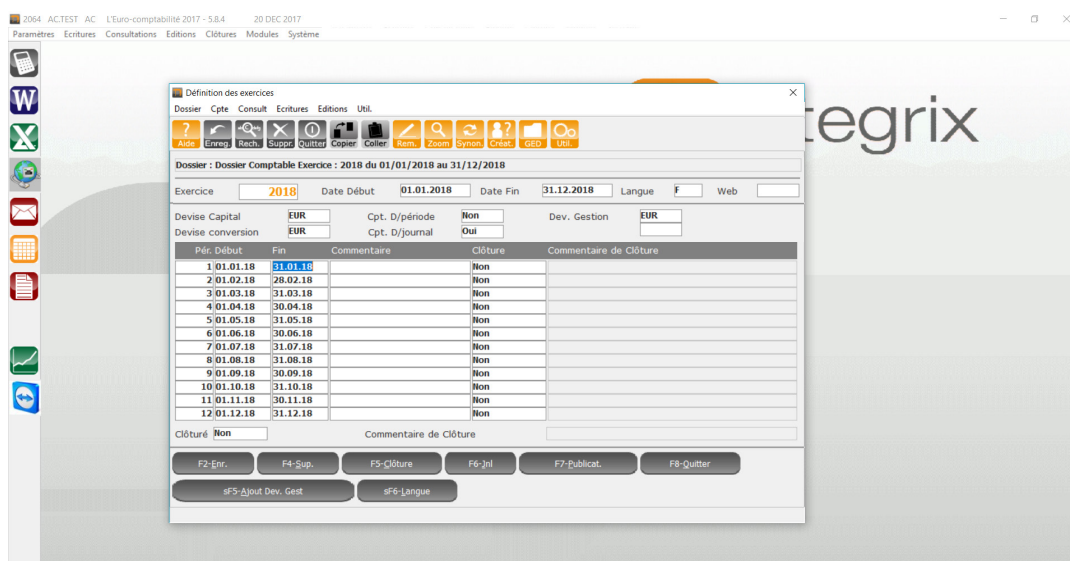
2064 AC.TEST AC L'Euro-comptabilité 2017 - 5.8.4 20 DEC 2017
Paramètres Ecritures Consultations Editions Clôtures Modules Système

tegrix

Définition des exercices
Dossier Cpte Consult Ecritures Editions Util.
Aide Enreg. Rech. Suppr. Quitter Copier Coller Rem. Zoom Synon. Créat. GED Util.

Dossier : Dossier Comptable Exercice : 2018 du 01/01/2018 au 31/12/2018

Exercice 2018 Date Début 01.01.2018 Date Fin 31.12.2018 Langue F Web

Devise Capital EUR Cpt. D/période Non Dev. Gestion EUR
Devise conversion EUR Cpt. D/journal Oui

| Pér. | Début | Fin | Commentaire | Clôture | Commentaire de Clôture |
|---|---|---|---|---|---|
| 1 | 01.01.18 | 31.01.18 | | Non | |
| 2 | 01.02.18 | 28.02.18 | | Non | |
| 3 | 01.03.18 | 31.03.18 | | Non | |
| 4 | 01.04.18 | 30.04.18 | | Non | |
| 5 | 01.05.18 | 31.05.18 | | Non | |
| 6 | 01.06.18 | 30.06.18 | | Non | |
| 7 | 01.07.18 | 31.07.18 | | Non | |
| 8 | 01.08.18 | 31.08.18 | | Non | |
| 9 | 01.09.18 | 30.09.18 | | Non | |
| 10 | 01.10.18 | 31.10.18 | | Non | |
| 11 | 01.11.18 | 30.11.18 | | Non | |
| 12 | 01.12.18 | 31.12.18 | | Non | |

Clôturé Non Commentaire de Clôture

F2-Enr. F4-Sup. F5-Clôture F6-Jnl F7-Publicat. F8-Quitter
sF5-Ajout Dev. Gest sF6-Langue